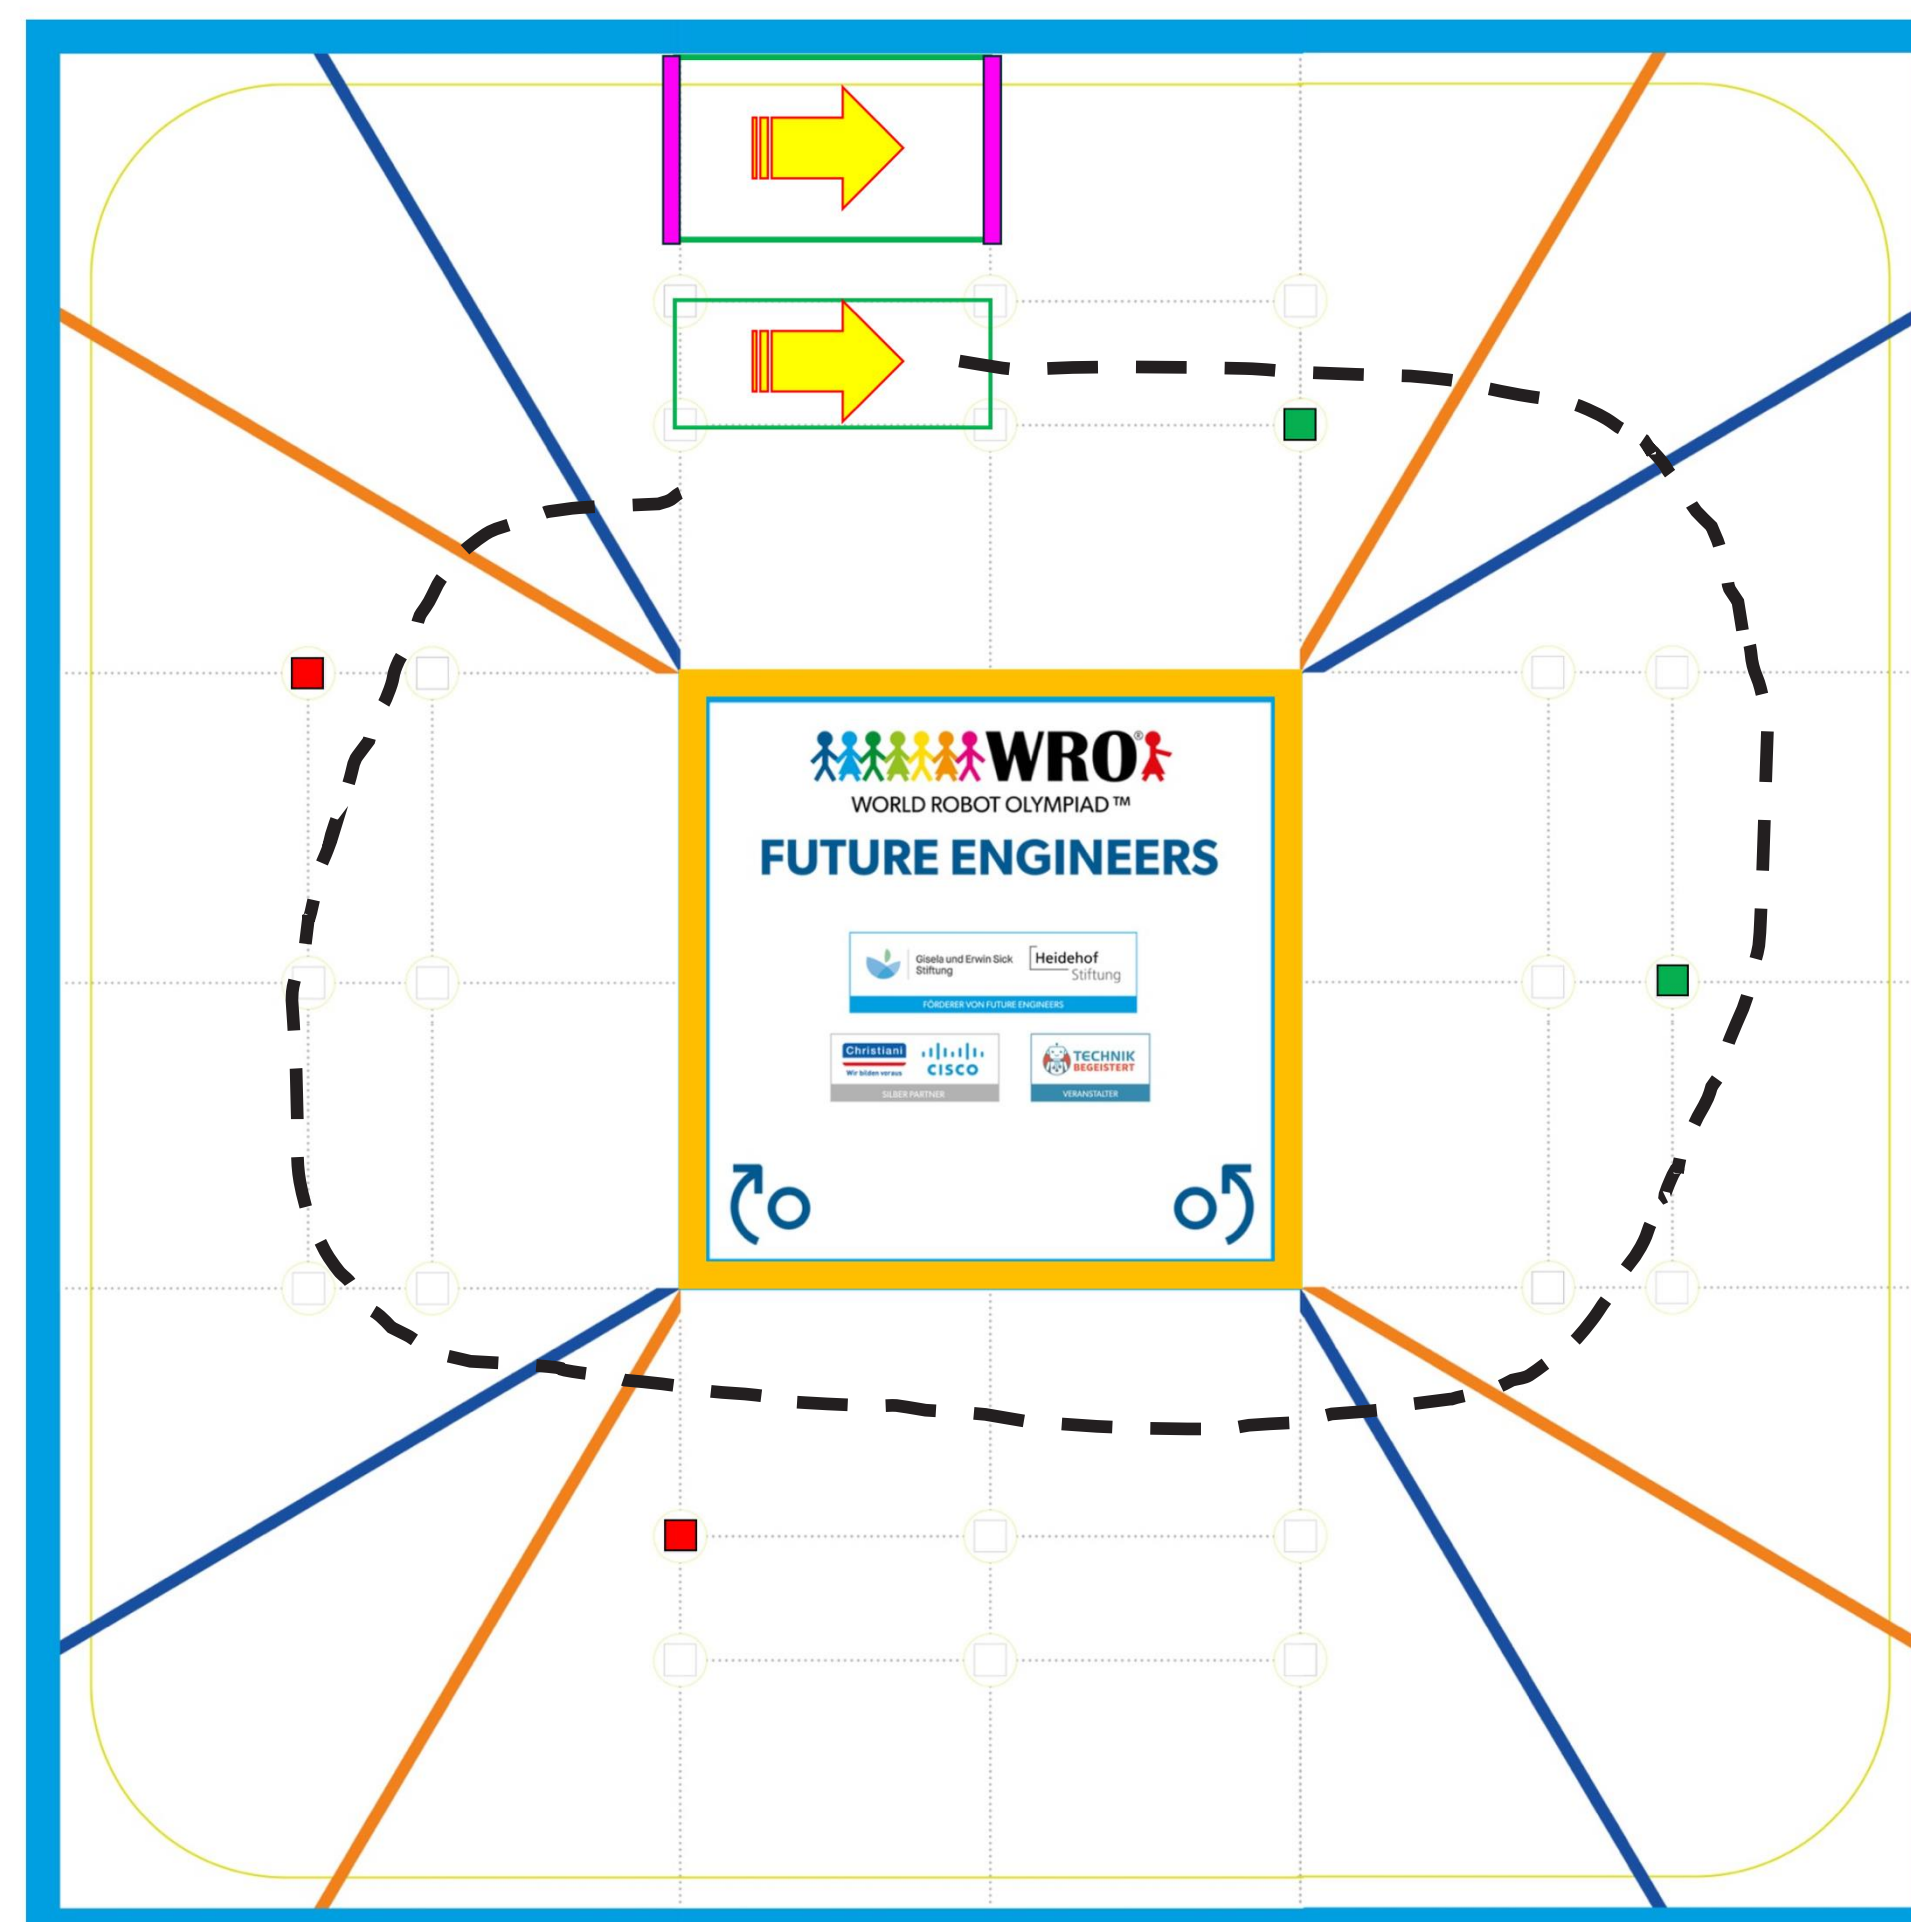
WRO®
WORLD ROBOT OLYMPIAD™
FUTURE ENGINEERS

Gisela und Erwin Sick Stiftung
Heidehof Stiftung
FÖRDERER VON FUTURE ENGINEERS

Christiani
Wir bilden voraus
CISCO
SILBER PARTNER

TECHNIK BEGEISTERT
VERANSTALTER